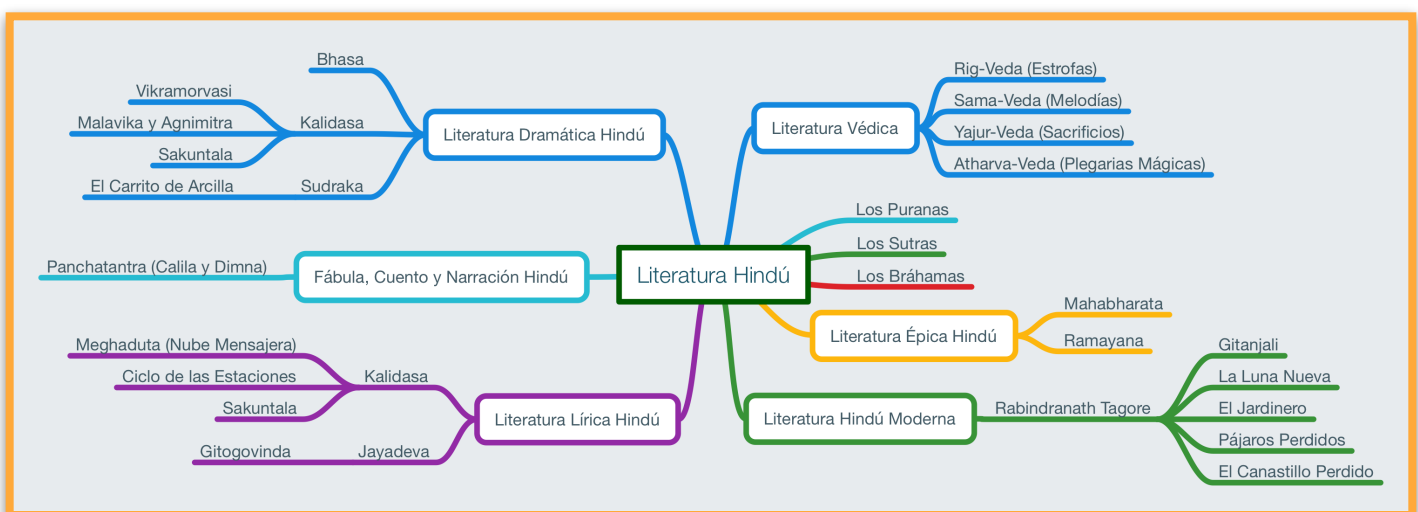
Literatura Hindú

Literatura Dramática Hindú
Bhasa
Kalidasa
Vikramorvasi
Malavika y Agnimitra
Sakuntala
Sudraka
El Carrito de Arcilla

Literatura Védica
Rig-Veda (Estrofas)
Sama-Veda (Melodías)
Yajur-Veda (Sacrificios)
Atharva-Veda (Plegarias Mágicas)

Los Puranas
Los Sutras
Los Bráhamas

Fábula, Cuento y Narración Hindú
Panchatantra (Calila y Dimna)

Literatura Épica Hindú
Mahabharata
Ramayana

Literatura Lírica Hindú
Kalidasa
Meghaduta (Nube Mensajera)
Ciclo de las Estaciones
Sakuntala
Jayadeva
Gitogovinda

Literatura Hindú Moderna
Rabindranath Tagore
Gitanjali
La Luna Nueva
El Jardinero
Pájaros Perdidos
El Canastillo Perdido